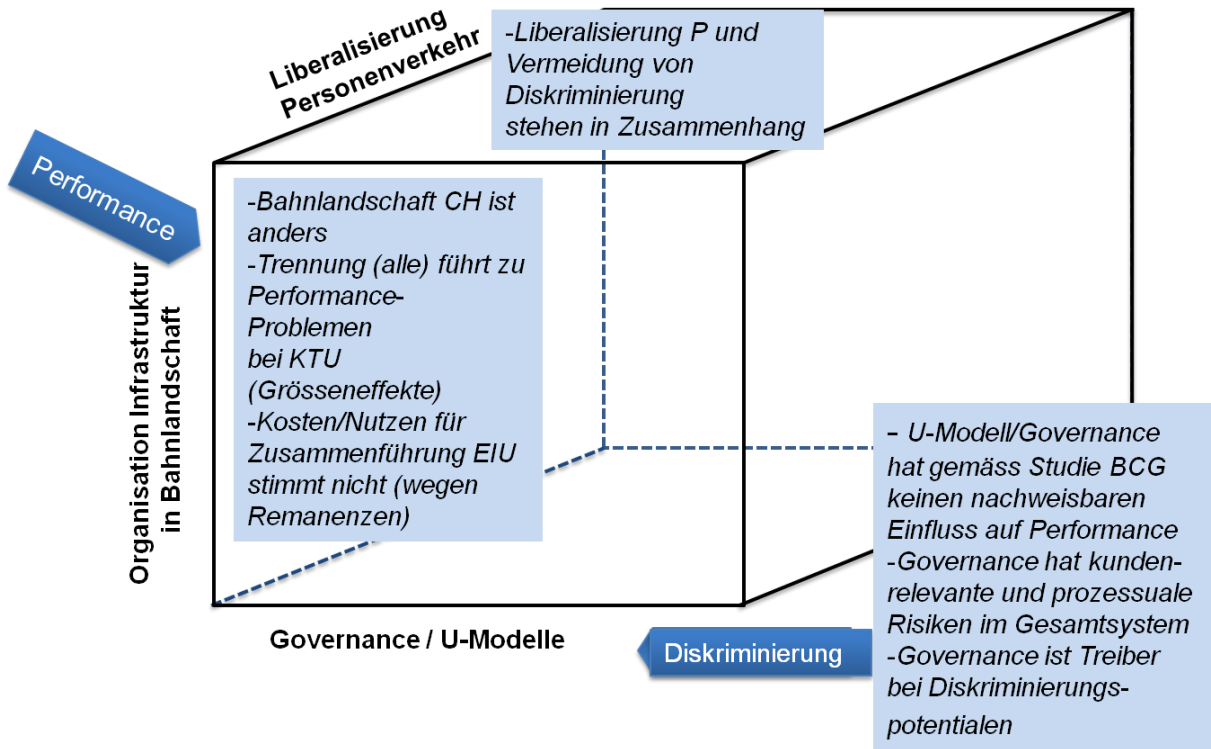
Liberalisierung Personenverkehr

-Liberalisierung P und Vermeidung von Diskriminierung stehen in Zusammenhang

Performance

Organisation Infrastruktur in Bahnlandschaft

-Bahnlandschaft CH ist anders
-Trennung (alle) führt zu Performance-Problemen bei KTU (Grösseneffekte)
-Kosten/Nutzen für Zusammenführung EIU stimmt nicht (wegen Remanenzen)

– U-Modell/Governance hat gemäss Studie BCG keinen nachweisbaren Einfluss auf Performance
-Governance hat kundenrelevante und prozessuale Risiken im Gesamtsystem
-Governance ist Treiber bei Diskriminierungspotentialen

Governance / U-Modelle

Diskriminierung